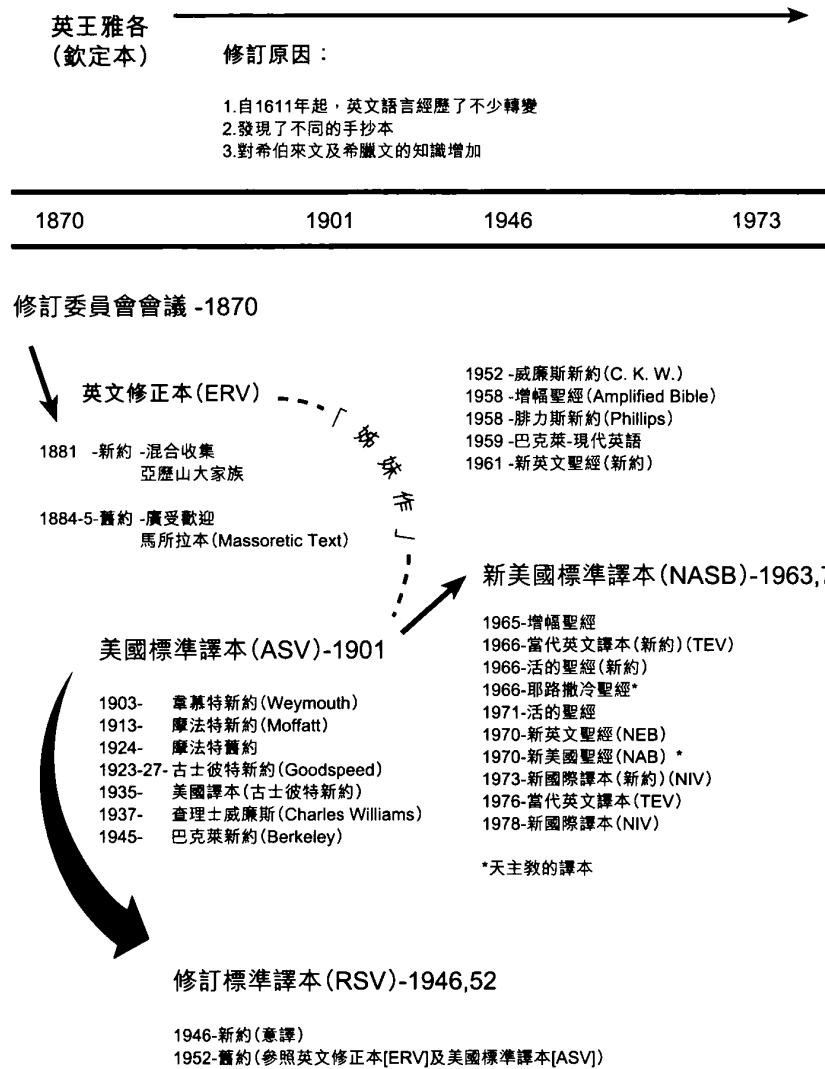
英王雅各
(欽定本)

修訂原因：

1.自1611年起，英文語言經歷了不少轉變
2.發現了不同的手抄本
3.對希伯來文及希臘文的知識增加

| 1870 | 1901 | 1946 | 1973 |
|---|---|---|---|

修訂委員會會議 -1870

英文修正本(ERV)

1881 -新約 -混合收集
亞歷山大家族

1884-5-舊約 -廣受歡迎
馬所拉本(Massoretic Text)

「姊妹作」

1952 -威廉斯新約(C. K. W.)
1958 -增幅聖經(Amplified Bible)
1958 -腓力斯新約(Phillips)
1959 -巴克萊-現代英語
1961 -新英文聖經(新約)

新美國標準譯本(NASB)-1963,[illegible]

1965-增幅聖經
1966-當代英文譯本(新約)(TEV)
1966-活的聖經(新約)
1966-耶路撒冷聖經*
1971-活的聖經
1970-新英文聖經(NEB)
1970-新美國聖經(NAB) *
1973-新國際譯本(新約)(NIV)
1976-當代英文譯本(TEV)
1978-新國際譯本(NIV)

*天主教的譯本

美國標準譯本(ASV)-1901

1903- 韋慕特新約(Weymouth)
1913- 摩法特新約(Moffatt)
1924- 摩法特舊約
1923-27- 古士彼特新約(Goodspeed)
1935- 美國譯本(古士彼特新約)
1937- 查理士威廉斯(Charles Williams)
1945- 巴克萊新約(Berkeley)

修訂標準譯本(RSV)-1946,52

1946-新約(意譯)
1952-舊約(參照英文修正本[ERV]及美國標準譯本[ASV])